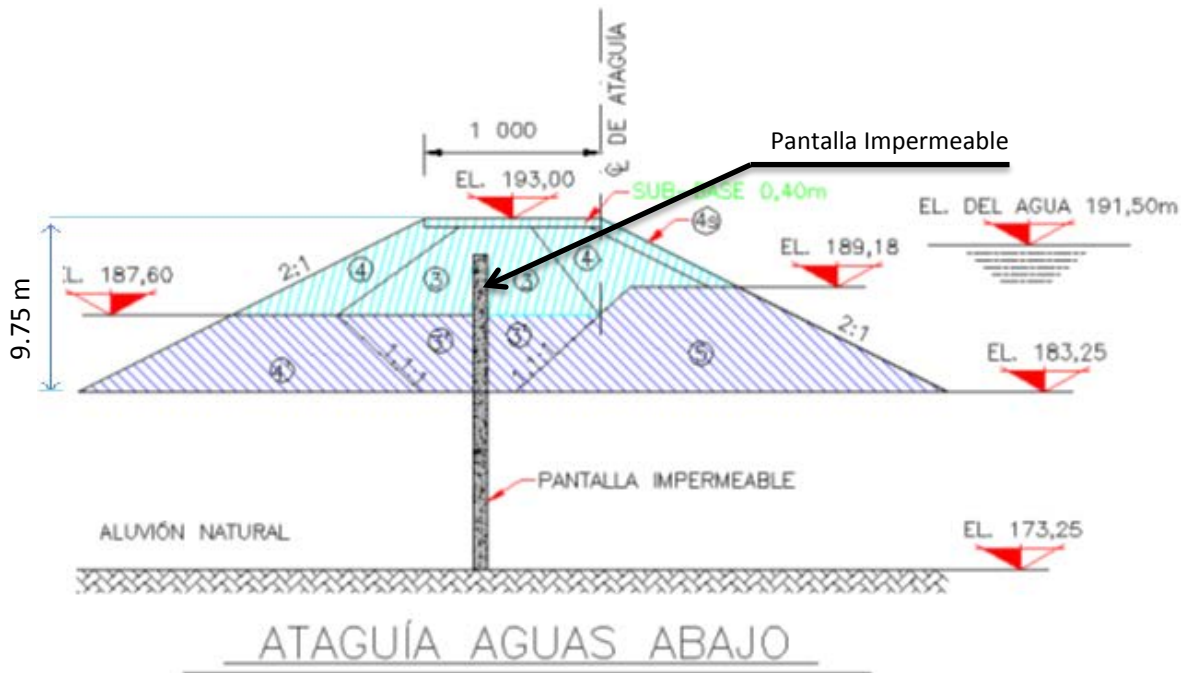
℄ DE ATAGUÍA

1 000

Pantalla Impermeable

EL. 193,00

SUB-BASE 0,40m

4g

EL. DEL AGUA 191,50m

9.75 m

EL. 187,60

2:1

4

3

3

4

EL. 189,18

3'

3'

5

2:1

4'

1:1

1:1

EL. 183,25

PANTALLA IMPERMEABLE

ALUVIÓN NATURAL

EL. 173,25

ATAGUÍA AGUAS ABAJO